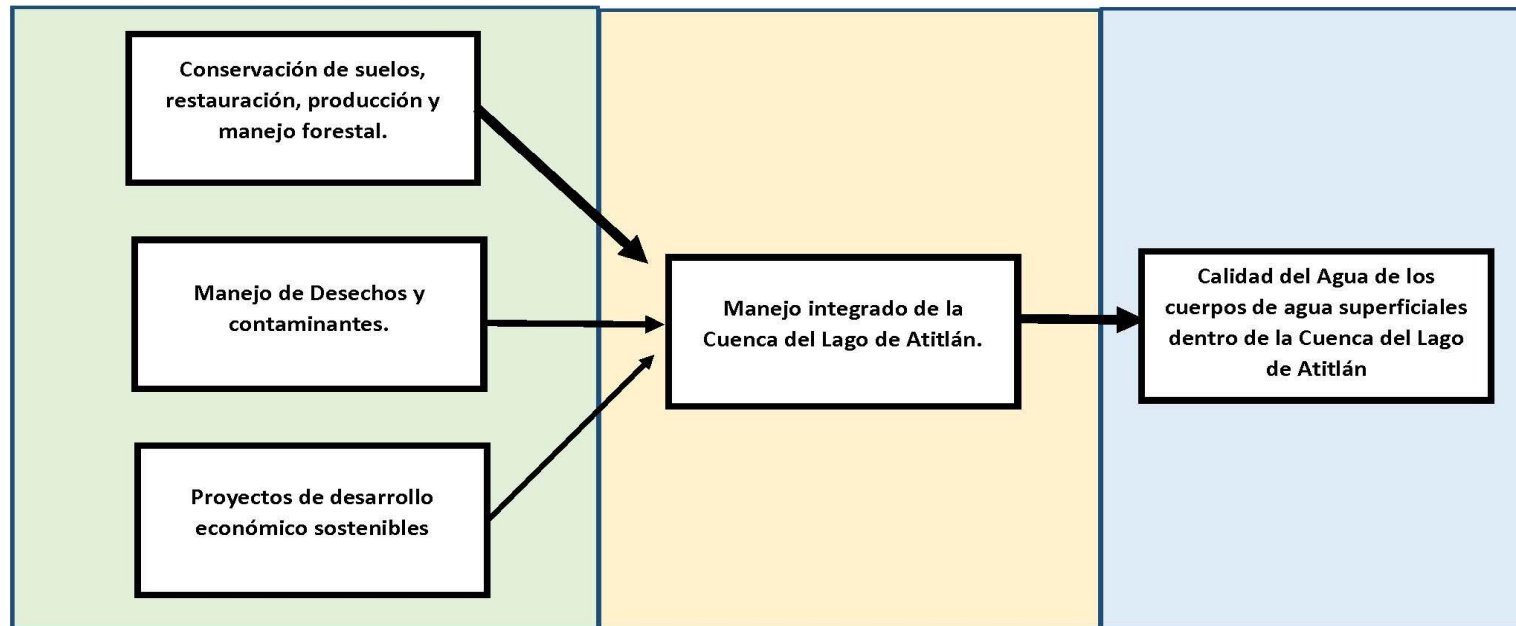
Conservación de suelos, restauración, producción y manejo forestal.

Manejo de Desechos y contaminantes.

Proyectos de desarrollo económico sostenibles

Manejo integrado de la Cuenca del Lago de Atitlán.

Calidad del Agua de los cuerpos de agua superficiales dentro de la Cuenca del Lago de Atitlán